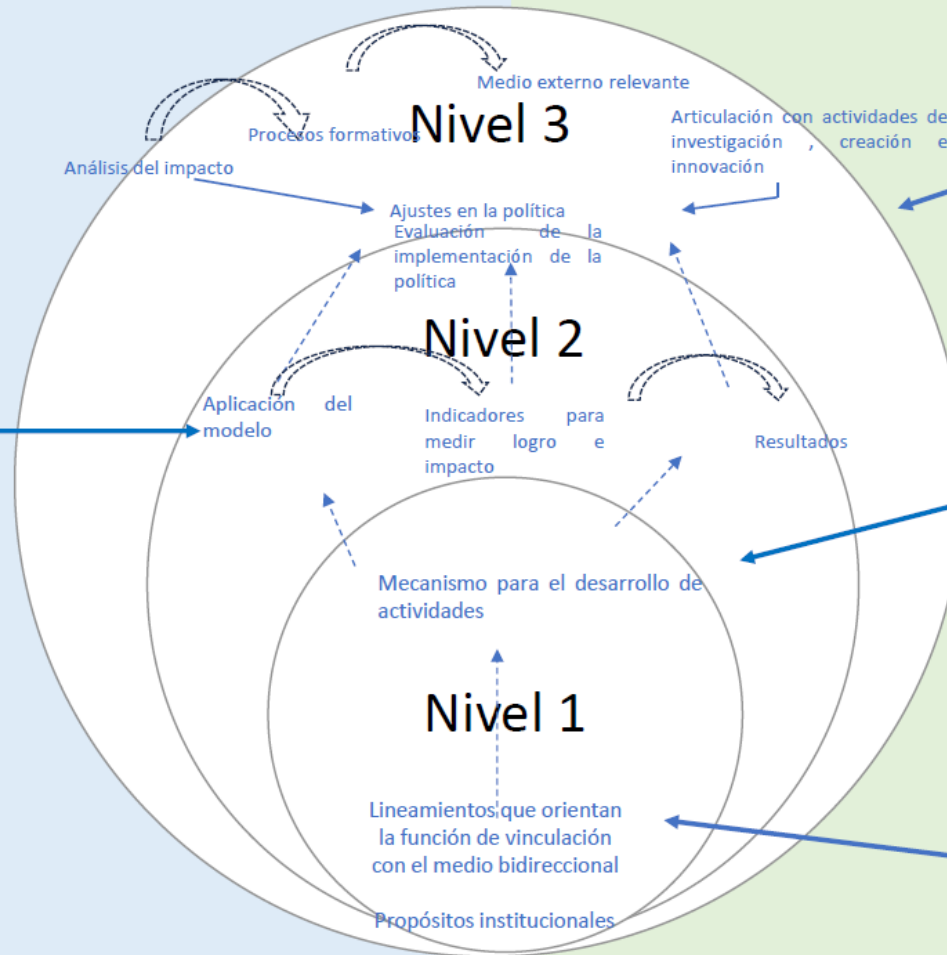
Medio externo relevante

Nivel 3

Procesos formativos

Articulación con actividades de investigación , creación e innovación

Análisis del impacto

Ajustes en la política

Evaluación de la implementación de la política

Nivel 2

Aplicación del modelo

Indicadores para medir logro e impacto

Resultados

Mecanismo para el desarrollo de actividades

Nivel 1

Lineamientos que orientan la función de vinculación con el medio bidireccional

Propósitos institucionales